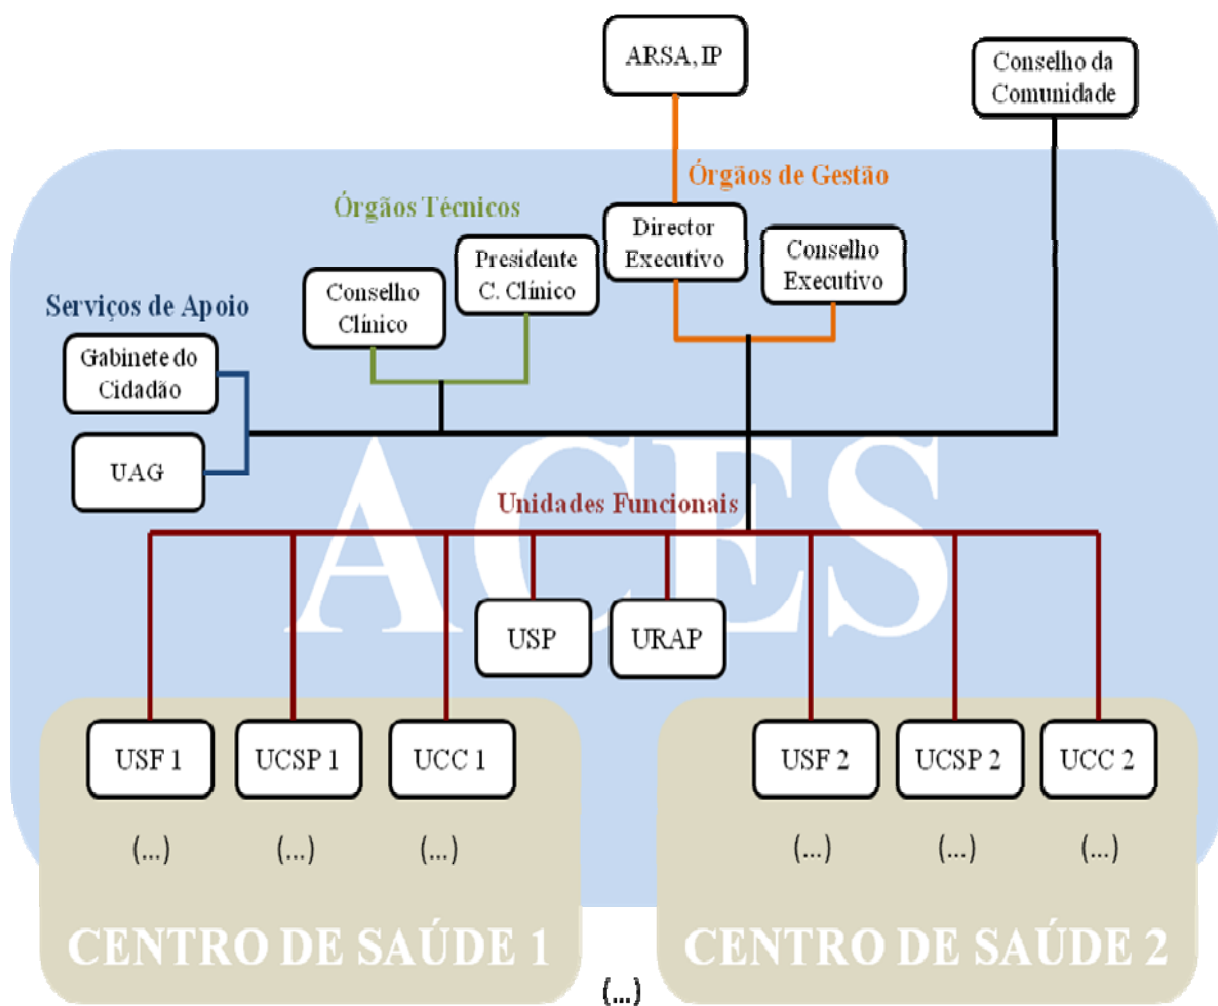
ARSA, IP

Conselho da Comunidade

Órgãos de Gestão

Órgãos Técnicos

Director Executivo

Conselho Executivo

Presidente C. Clínico

Conselho Clínico

Serviços de Apoio

Gabinete do Cidadão

UAG

ACES

Unidades Funcionais

USP

URAP

USF 1

UCSP 1

UCC 1

USF 2

UCSP 2

UCC 2

(...)

(...)

(...)

(...)

(...)

(...)

CENTRO DE SAÚDE 1

CENTRO DE SAÚDE 2

(...)